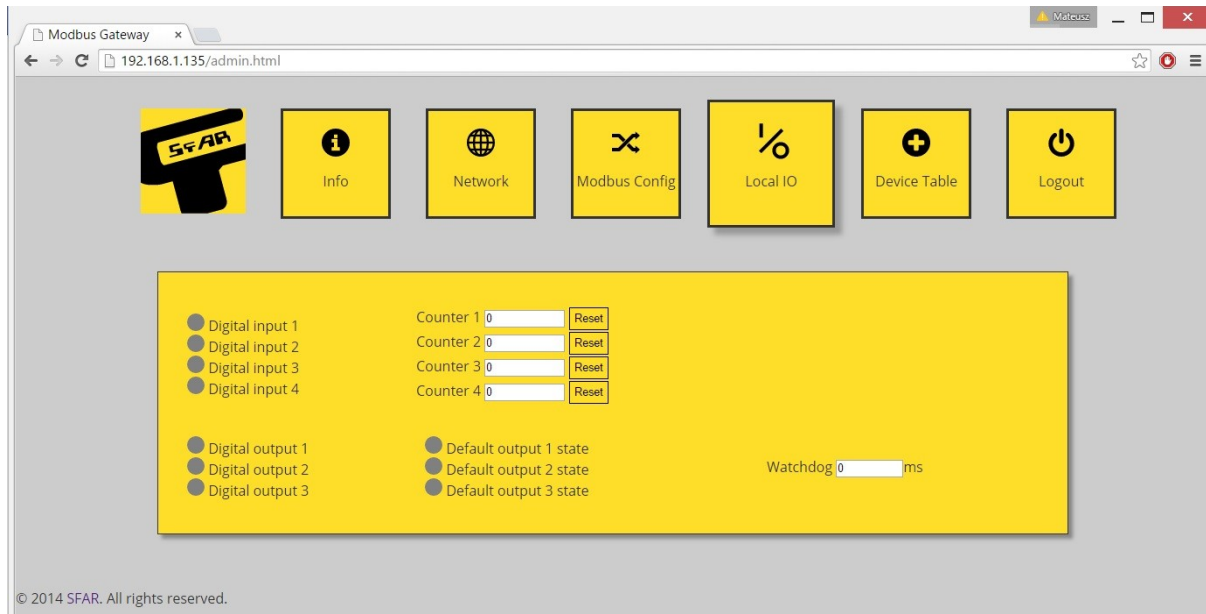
Modbus Gateway ×

Mateusz

192.168.1.135/admin.html

SFAR

Info

Network

Modbus Config

Local IO

Device Table

Logout

Digital input 1
Digital input 2
Digital input 3
Digital input 4

Counter 1 0 Reset
Counter 2 0 Reset
Counter 3 0 Reset
Counter 4 0 Reset

Digital output 1
Digital output 2
Digital output 3

Default output 1 state
Default output 2 state
Default output 3 state

Watchdog 0 ms

© 2014 SFAR. All rights reserved.